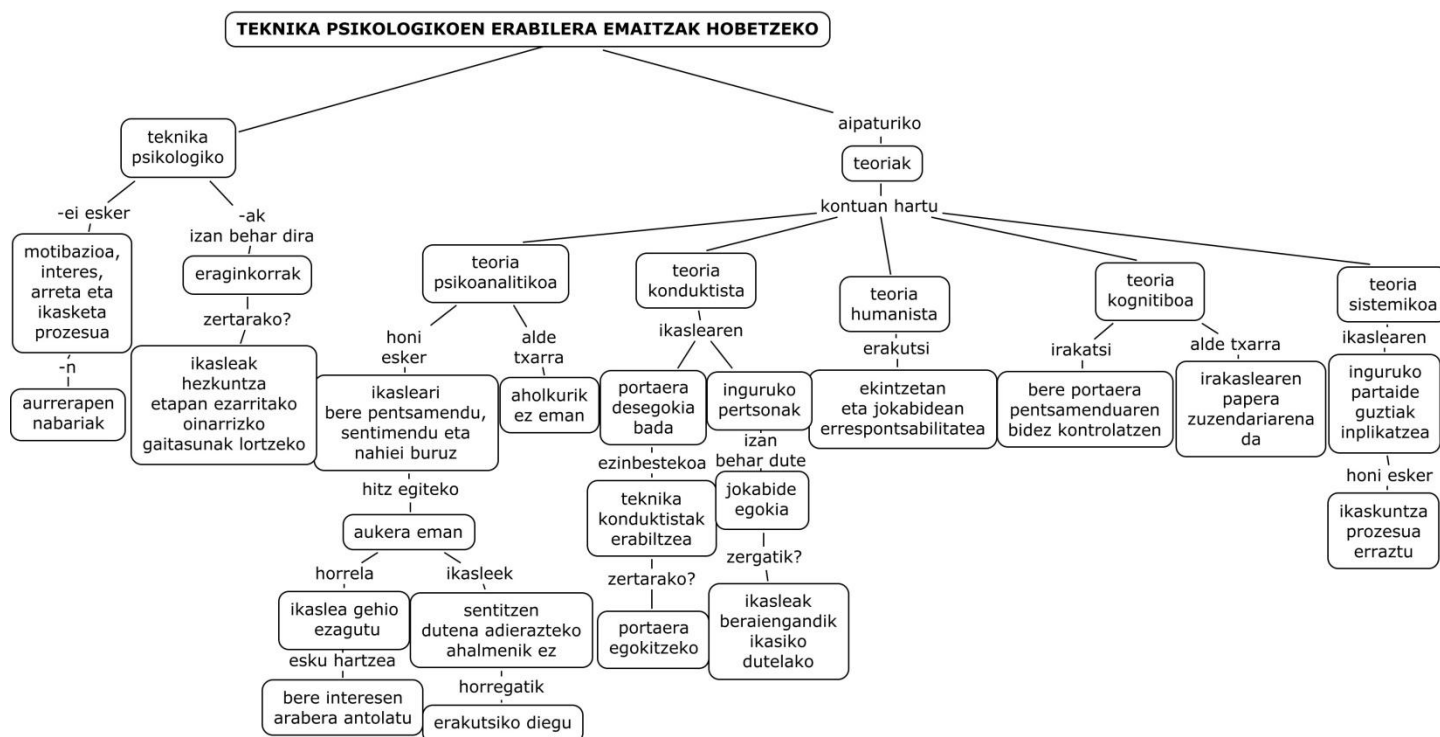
TEKNIKA PSIKOLOGIKOEN ERABILERA EMAITZAK HOBETZEKO

teknika psikologiko

-ei esker

motibazioa, interes, arreta eta ikasketa prozesua

-n

aurrerapen nabariak

-ak izan behar dira

eraginkorrak

zertarako?

ikasleak hezkuntza etapan ezarritako oinarrizko gaitasunak lortzeko

aipaturiko

teoriak

kontuan hartu

teoria psikoanalitikoa

honi esker

ikasleari bere pentsamendu, sentimendu eta nahiei buruz

hitz egiteko

aukera eman

horrela

ikaslea gehio ezagutu

esku hartzea

bere interesen arabera antolatu

ikasleek

sentitzen dutena adierazteko ahalmenik ez

horregatik

erakutsiko diegu

alde txarra

aholkurik ez eman

teoria konduktista

ikaslearen

portaera desegokia bada

ezinbestekoa

teknika konduktistak erabiltzea

zertarako?

portaera egokitzeko

inguruko pertsonak

izan behar dute

jokabide egokia

zergatik?

ikasleak beraiengandik ikasiko dutelako

teoria humanista

erakutsi

ekintzetan eta jokabidean erresponsabilitatea

teoria kognitiboa

irakatsi

bere portaera pentsamenduaren bidez kontrolatzen

alde txarra

irakaslearen papera zuzendariarena da

teoria sistemikoa

ikaslearen

inguruko partaide guztiak inplikatzea

honi esker

ikaskuntza prozesua erraztu